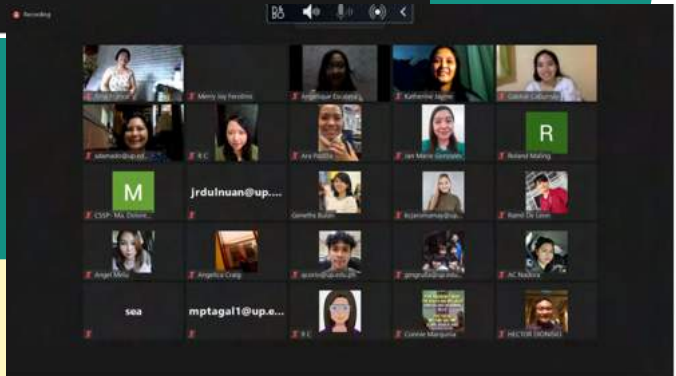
Recording

Gina Fontejon
Merry Jay Fendiros
Angelique Escuerta
Katherine Jagmis
Gabriel Cabungu

adamelo@up.ed...
R C
Ara Padilla
Jan Marie Gonzales
R
Roland Maling

M
CSSP- Ma. Dolore...
jrdulnuan@up....
Geneffe Bulan
kcjanomanay@up...
Raind De Leon

Angel Melu
Angelica Craig
acosta@up.edu.ph
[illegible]@up.edu...
AC Nadora

sea
mptagal1@up.e...
R C
Connie Marquina
HECTOR DIONISIO